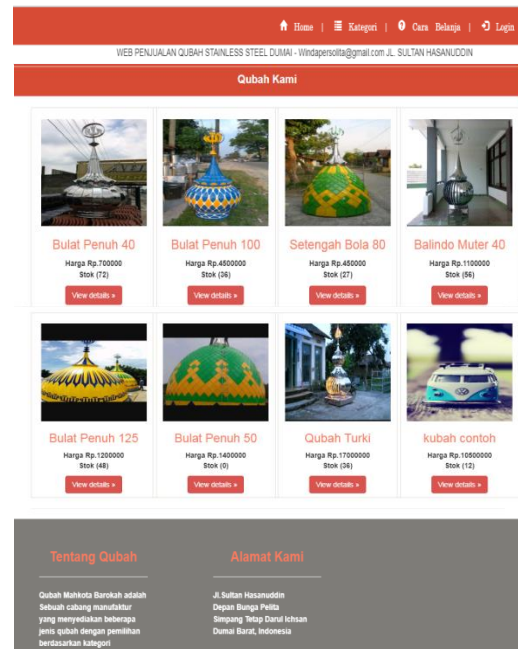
Home | Kategori | Cara Belanja | Login

WEB PENJUALAN QUBAH STAINLESS STEEL DUMAI - Windapersolita@gmail.com JL. SULTAN HASANUDDIN

Qubah Kami

Bulat Penuh 40
Harga Rp.700000
Stok (72)
View details »

Bulat Penuh 100
Harga Rp.4500000
Stok (36)
View details »

Setengah Bola 80
Harga Rp.450000
Stok (27)
View details »

Balindo Muter 40
Harga Rp.1100000
Stok (56)
View details »

Bulat Penuh 125
Harga Rp.1200000
Stok (48)
View details »

Bulat Penuh 50
Harga Rp.1400000
Stok (0)
View details »

Qubah Turki
Harga Rp.17000000
Stok (36)
View details »

kubah contoh
Harga Rp.10500000
Stok (12)
View details »

Tentang Qubah

Qubah Mahkota Barokah adalah Sebuah cabang manufaktur yang menyediakan beberapa jenis qubah dengan pemilihan berdasarkan kategori

Alamat Kami

Jl.Sultan Hasanuddin
Depan Bunga Pelita
Simpang Tetap Darul Ichsan
Dumai Barat, Indonesia